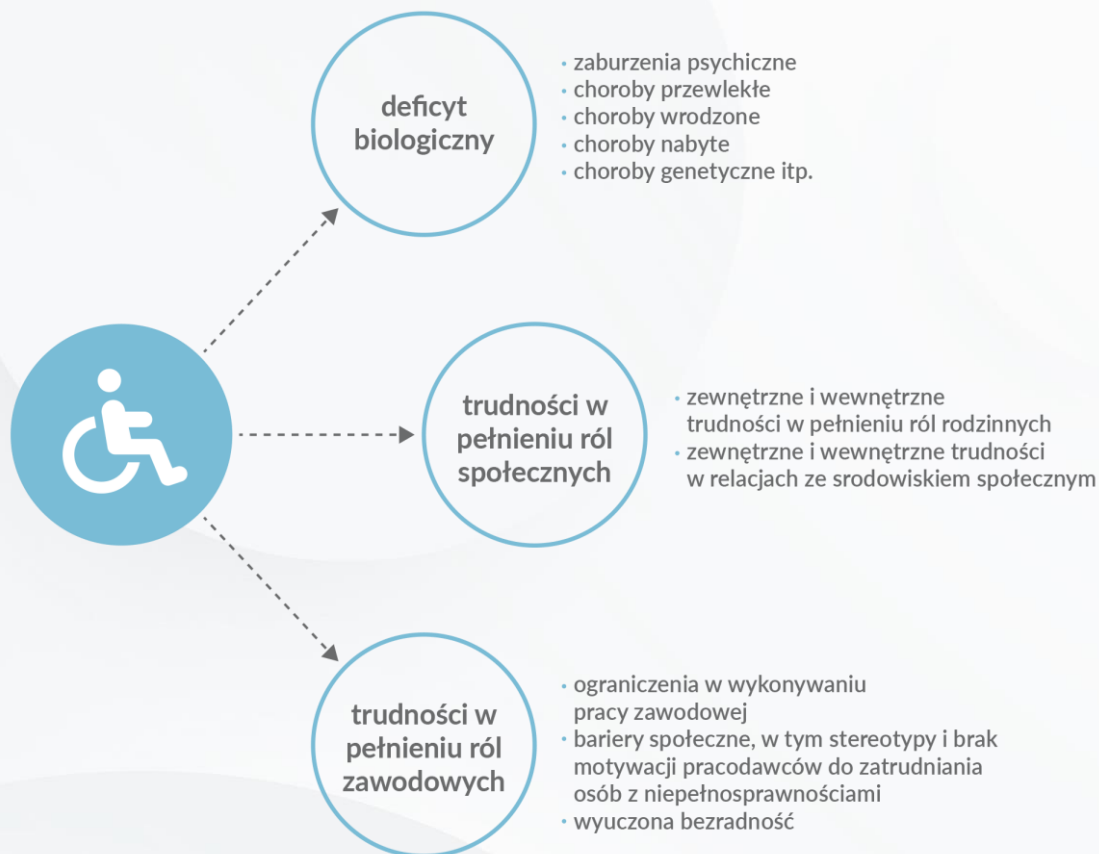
deficyt biologiczny

• zaburzenia psychiczne
• choroby przewlekłe
• choroby wrodzone
• choroby nabyte
• choroby genetyczne itp.

trudności w pełnieniu ról społecznych

• zewnętrzne i wewnętrzne trudności w pełnieniu ról rodzinnych
• zewnętrzne i wewnętrzne trudności w relacjach ze srodowiskiem społecznym

trudności w pełnieniu ról zawodowych

• ograniczenia w wykonywaniu pracy zawodowej
• bariery społeczne, w tym stereotypy i brak motywacji pracodawców do zatrudniania osób z niepełnosprawnościami
• wyuczona bezradność